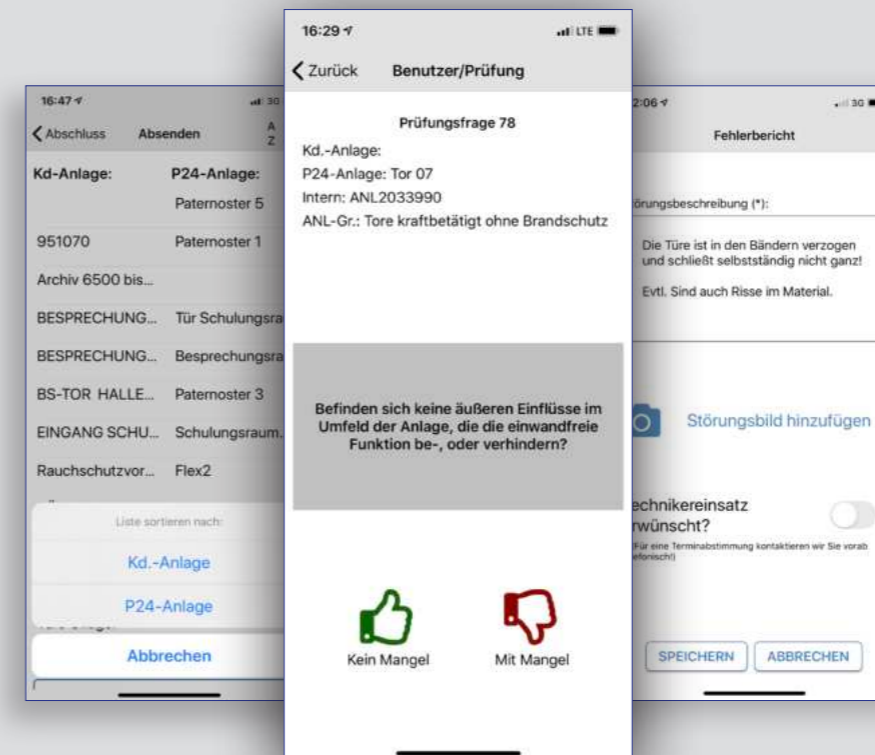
16:47

Abschluss Absenden A Z

| Kd-Anlage: | P24-Anlage: |
|---|---|
| | Paternoster 5 |
| 951070 | Paternoster 1 |
| Archiv 6500 bis... | |
| BESPRECHUNG... | Tür Schulungsra |
| BESPRECHUNG... | Besprechungsra |
| BS-TOR HALLE... | Paternoster 3 |
| EINGANG SCHU... | Schulungsraum |
| Rauchschutzvor... | Flex2 |

Liste sortieren nach:

Kd.-Anlage

P24-Anlage

Abbrechen

16:29 LTE

Zurück Benutzer/Prüfung

Prüfungsfrage 78

Kd.-Anlage:
P24-Anlage: Tor 07
Intern: ANL2033990
ANL-Gr.: Tore kraftbetätigt ohne Brandschutz

Befinden sich keine äußeren Einflüsse im Umfeld der Anlage, die die einwandfreie Funktion be-, oder verhindern?

Kein Mangel

Mit Mangel

2:06 3G

Fehlerbericht

örungsbeschreibung (*):

Die Türe ist in den Bändern verzogen und schließt selbstständig nicht ganz!

Evtl. Sind auch Risse im Material.

Störungsbild hinzufügen

echnikereinsatz rwünscht?

(Für eine Terminabstimmung kontaktieren wir Sie vorab efonisch!)

SPEICHERN

ABBRECHEN